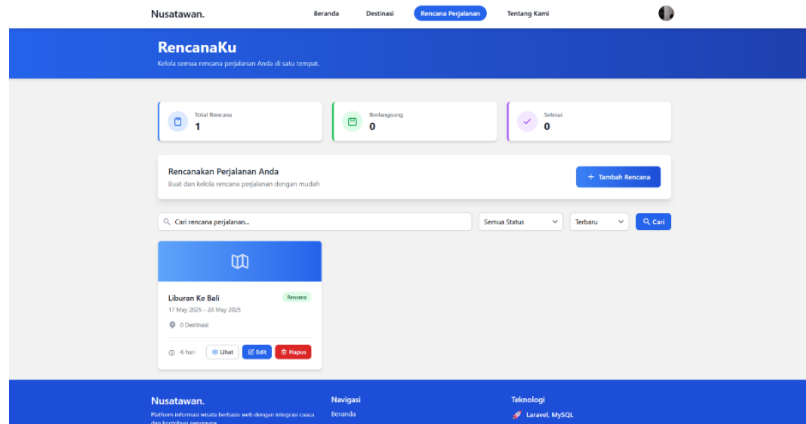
Nusatawan.

Beranda Destinasi Rencana Perjalanan Tentang Kami

RencanaKu

Kelola semua rencana perjalanan Anda di satu tempat.

Total Rencana
1

Berlangsung
0

Selesai
0

Rencanakan Perjalanan Anda

Buat dan kelola rencana perjalanan dengan mudah

+ Tambah Rencana

Cari rencana perjalanan...

Semua Status

Terbaru

Cari

Liburan Ke Bali

Rencana

17 May 2025 - 20 May 2025

0 Destinasi

4 hari

Lihat

Edit

Hapus

Nusatawan.

Platform informasi wisata berbasis web dengan integrasi cuaca dan kontribusi pengguna.

Navigasi

Beranda

Teknologi

Laravel, MySQL